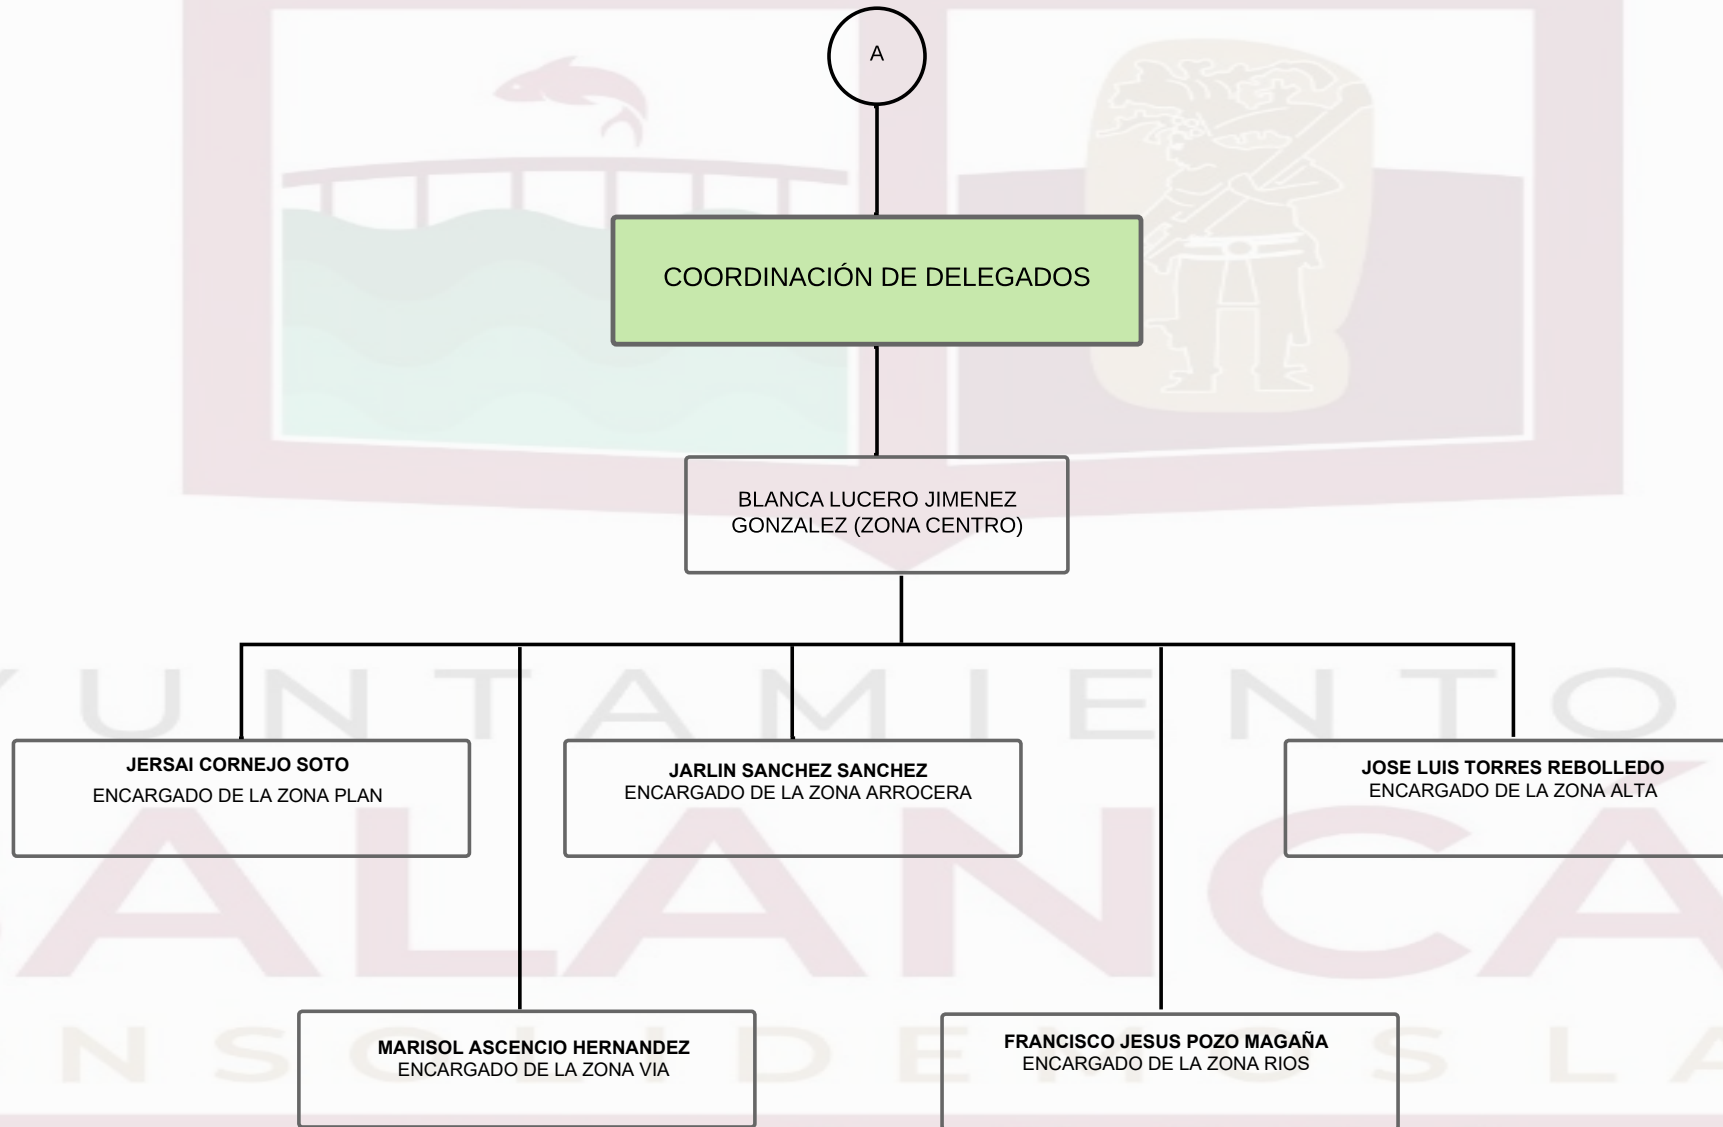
A

COORDINACIÓN DE DELEGADOS

BLANCA LUCERO JIMENEZ GONZALEZ (ZONA CENTRO)

**JERSAI CORNEJO SOTO**
ENCARGADO DE LA ZONA PLAN

**JARLIN SANCHEZ SANCHEZ**
ENCARGADO DE LA ZONA ARROCERA

**JOSE LUIS TORRES REBOLLEDO**
ENCARGADO DE LA ZONA ALTA

**MARISOL ASCENCIO HERNANDEZ**
ENCARGADO DE LA ZONA VIA

**FRANCISCO JESUS POZO MAGAÑA**
ENCARGADO DE LA ZONA RIOS

YUNTAMIENTO
ALANCA
N S O L I D E N S L A